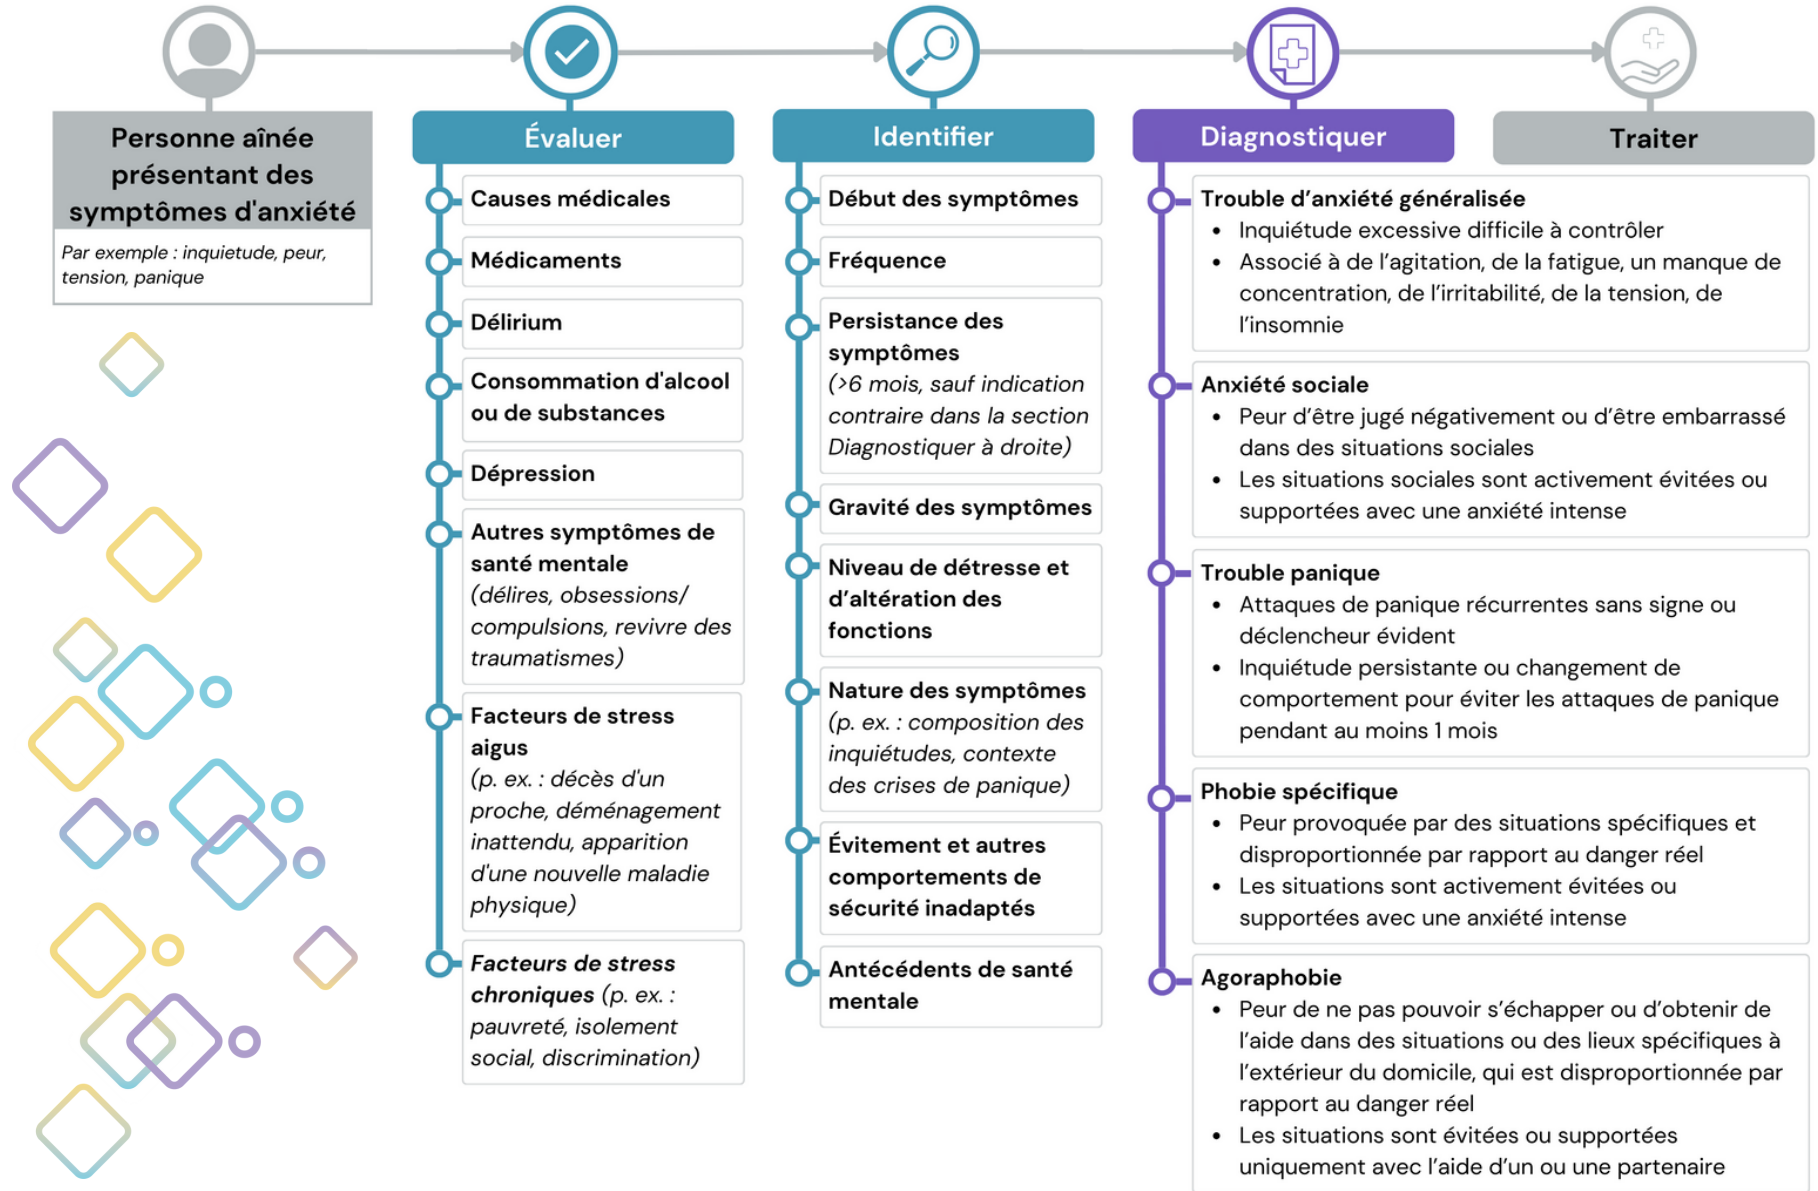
Personne aînée présentant des symptômes d'anxiété

*Par exemple : inquietude, peur, tension, panique*

Évaluer

Causes médicales

Médicaments

Délirium

Consommation d'alcool ou de substances

Dépression

Autres symptômes de santé mentale *(délires, obsessions/ compulsions, revivre des traumatismes)*

Facteurs de stress aigus *(p. ex. : décès d'un proche, déménagement inattendu, apparition d'une nouvelle maladie physique)*

*Facteurs de stress chroniques (p. ex. : pauvreté, isolement social, discrimination)*

Identifier

Début des symptômes

Fréquence

Persistance des symptômes *(>6 mois, sauf indication contraire dans la section Diagnostiquer à droite)*

Gravité des symptômes

Niveau de détresse et d'altération des fonctions

Nature des symptômes *(p. ex. : composition des inquiétudes, contexte des crises de panique)*

Évitement et autres comportements de sécurité inadaptés

Antécédents de santé mentale

Diagnostiquer

Trouble d'anxiété généralisée
- Inquiétude excessive difficile à contrôler
- Associé à de l'agitation, de la fatigue, un manque de concentration, de l'irritabilité, de la tension, de l'insomnie

Anxiété sociale
- Peur d'être jugé négativement ou d'être embarrassé dans des situations sociales
- Les situations sociales sont activement évitées ou supportées avec une anxiété intense

Trouble panique
- Attaques de panique récurrentes sans signe ou déclencheur évident
- Inquiétude persistante ou changement de comportement pour éviter les attaques de panique pendant au moins 1 mois

Phobie spécifique
- Peur provoquée par des situations spécifiques et disproportionnée par rapport au danger réel
- Les situations sont activement évitées ou supportées avec une anxiété intense

Agoraphobie
- Peur de ne pas pouvoir s'échapper ou d'obtenir de l'aide dans des situations ou des lieux spécifiques à l'extérieur du domicile, qui est disproportionnée par rapport au danger réel
- Les situations sont évitées ou supportées uniquement avec l'aide d'un ou une partenaire

Traiter